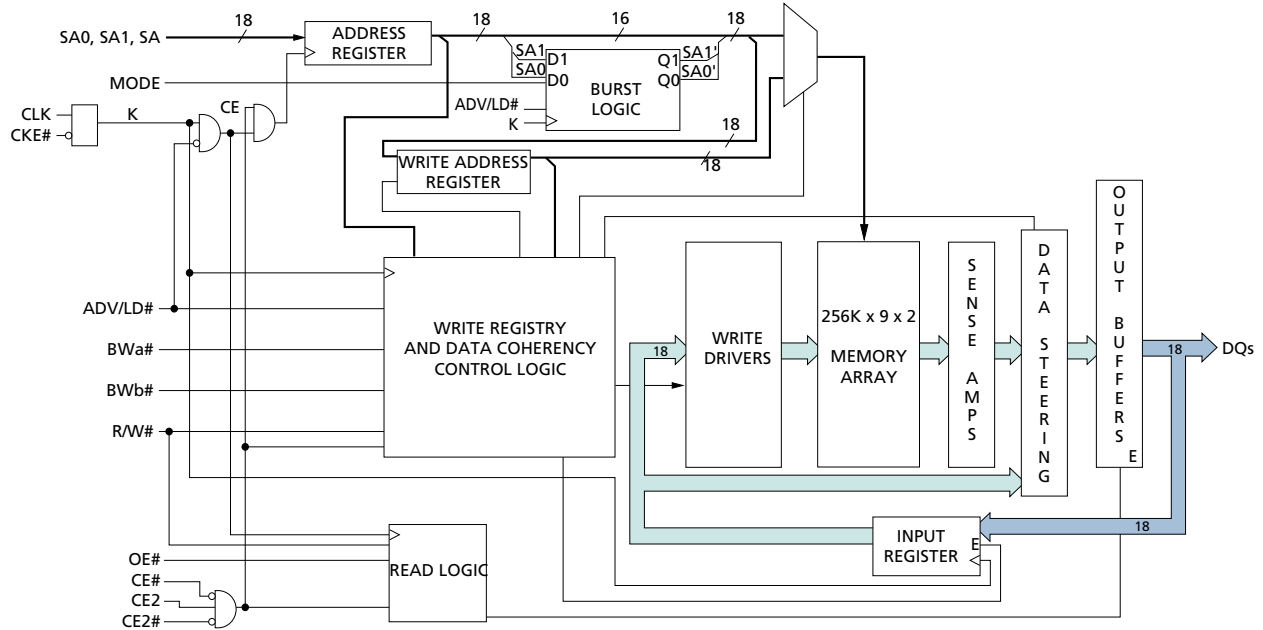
SA0, SA1, SA
18
ADDRESS REGISTER
18
16
18
SA1
SA0
D1
D0
BURST LOGIC
Q1
Q0
SA1'
SA0'
MODE
ADV/LD#
K
18
18
CLK
CKE#
K
CE
WRITE ADDRESS REGISTER
WRITE REGISTRY AND DATA COHERENCY CONTROL LOGIC
ADV/LD#
BWa#
BWb#
R/W#
18
WRITE DRIVERS
256K x 9 x 2
MEMORY ARRAY
SENSE AMPS
DATA STEERING
OUTPUT BUFFERS
E
18
DQs
18
INPUT REGISTER
E
OE#
CE#
CE2
CE2#
READ LOGIC